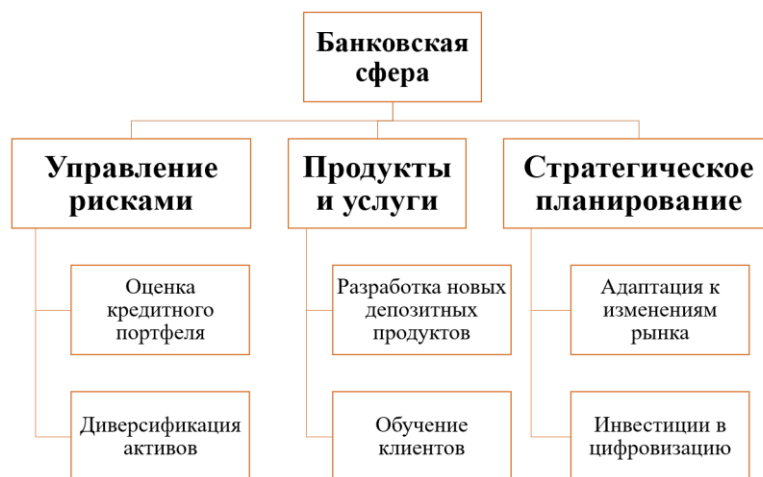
Банковская сфера

Управление рисками

Оценка кредитного портфеля

Диверсификация активов

Продукты и услуги

Разработка новых депозитных продуктов

Обучение клиентов

Стратегическое планирование

Адаптация к изменениям рынка

Инвестиции в цифровизацию